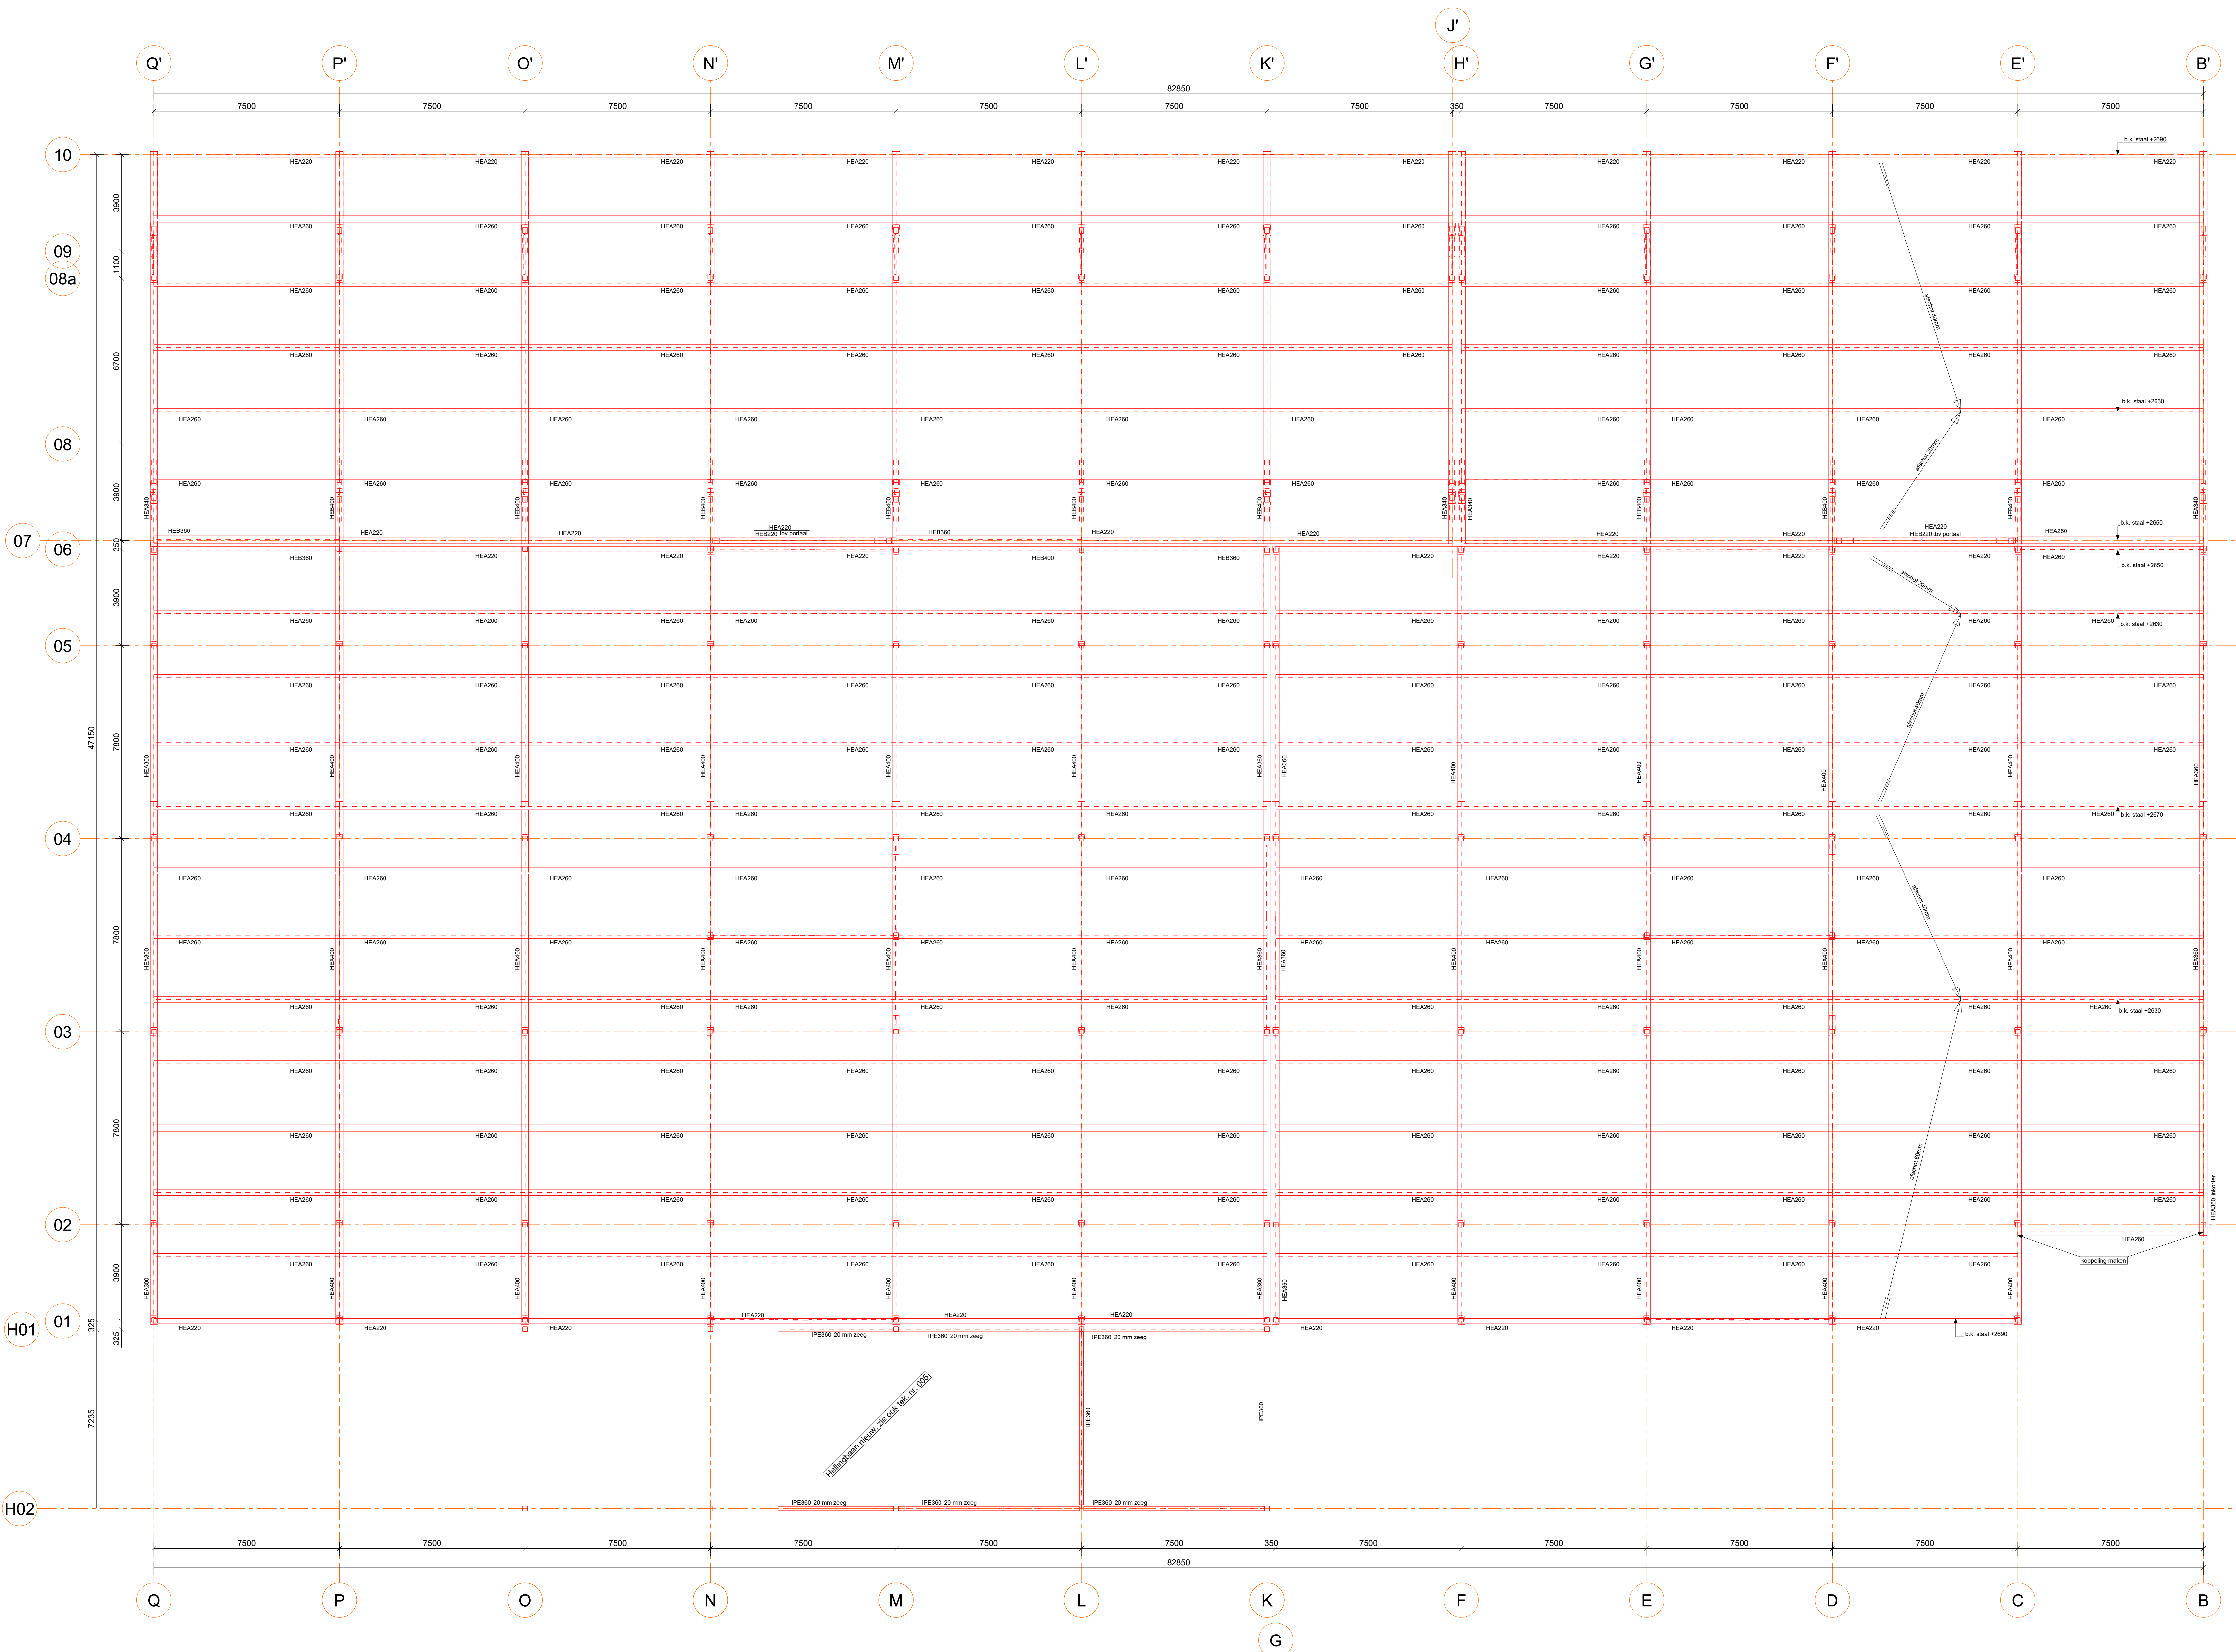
J'

Q' P' O' N' M' L' K' H' G' F' E' B'

82850

7500 7500 7500 7500 7500 7500 7500 350 7500 7500 7500 7500

10
09
08a
08
07
06
05
04
03
02
H01 01
H02

3900
1100
6700
3900
350
3900
7800
47150
7800
7800
3900
325
325
7235

b.k. staal +2690

HEA220 HEA220 HEA220 HEA220 HEA220 HEA220 HEA220 HEA220 HEA220 HEA220 HEA220

HEA260 HEA260 HEA260 HEA260 HEA260 HEA260 HEA260 HEA260 HEA260 HEA260 HEA260

afschot 60mm

b.k. staal +2630

afschot 20mm

HEA340 HEB400 HEB400 HEB400 HEB400 HEB400 HEB400 HEA340 HEA340 HEB400 HEB400 HEB400 HEA340

HEB360 HEA220 HEA220 HEA220 HEB220 tbv portaal HEB360 HEA220 HEA220 HEA220 HEA220 HEA220 HEB220 tbv portaal HEA220

b.k. staal +2650

HEB360 HEA220 HEA220 HEA220 HEB400 HEB360 HEA220 HEA220 HEA220 HEA220 HEA260

b.k. staal +2650

afschot 20mm

b.k. staal +2630

afschot 40mm

HEA300 HEA400 HEA400 HEA400 HEA400 HEA400 HEA360 HEA360 HEA400 HEA400 HEA400 HEA400 HEA360

b.k. staal +2670

afschot 40mm

b.k. staal +2630

afschot 60mm

HEA360 inkorten

HEA260

koppeling maken

HEA220 HEA220 HEA220 HEA220 HEA220 HEA220 HEA220 HEA220 HEA220 HEA220

IPE360 20 mm zeeg IPE360 20 mm zeeg IPE360 20 mm zeeg

b.k. staal +2690

IPE360 IPE360

Hellingbaan nieuw, zie ook tek. nr. 005

IPE360 20 mm zeeg IPE360 20 mm zeeg IPE360 20 mm zeeg

7500 7500 7500 7500 7500 7500 350 7500 7500 7500 7500 7500

82850

Q P O N M L K F E D C B

G